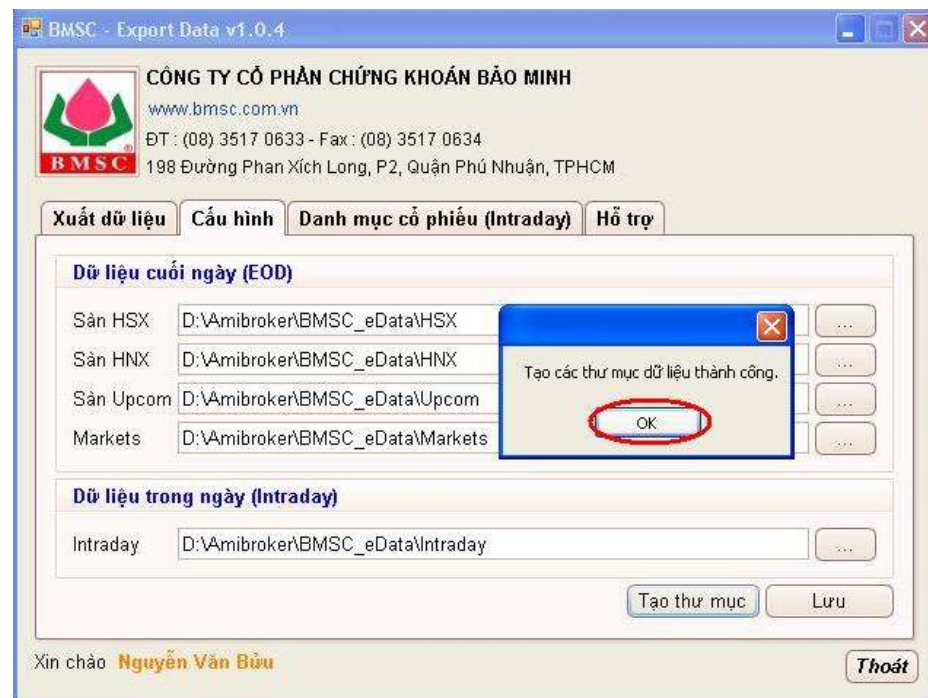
BMSC - Export Data v1.0.4

BMSC

CÔNG TY CỔ PHẦN CHỨNG KHOÁN BẢO MINH
www.bmsc.com.vn
ĐT : (08) 3517 0633 - Fax : (08) 3517 0634
198 Đường Phan Xích Long, P2, Quận Phú Nhuận, TPHCM

Xuất dữ liệu | Cấu hình | Danh mục cổ phiếu (Intraday) | Hỗ trợ

Dữ liệu cuối ngày (EOD)

Sàn HSX D:\Amibroker\BMSC_eData\HSX ...
Sàn HNX D:\Amibroker\BMSC_eData\HNX ...
Sàn Upcom D:\Amibroker\BMSC_eData\Upcom ...
Markets D:\Amibroker\BMSC_eData\Markets ...

Tạo các thư mục dữ liệu thành công.

OK

Dữ liệu trong ngày (Intraday)

Intraday D:\Amibroker\BMSC_eData\Intraday ...

Tạo thư mục Lưu

Xin chào Nguyễn Văn Bửu

Thoát